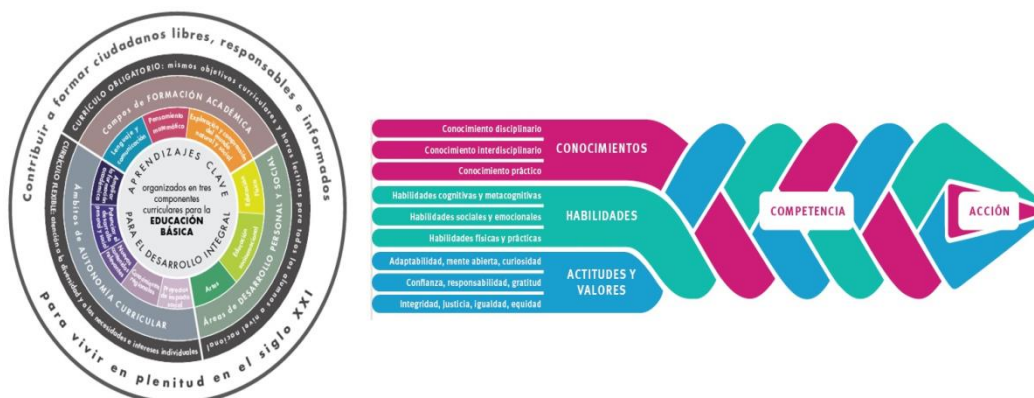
Contribuir a formar ciudadanos libres, responsables e informados

para vivir en plenitud en el siglo XXI

CURRÍCULO OBLIGATORIO: mismos objetivos curriculares y horas lectivas para todos los alumnos a nivel nacional

CURRÍCULO FLEXIBLE: atención a la diversidad y a las necesidades e intereses individuales

Campos de FORMACIÓN ACADÉMICA

Lenguaje y comunicación

Pensamiento matemático

Exploración y comprensión del mundo natural y social

Ámbitos de AUTONOMÍA CURRICULAR

Áreas de DESARROLLO PERSONAL Y SOCIAL

Educación física

Educación socioemocional

Artes

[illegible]

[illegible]

Conocimientos regionales

Proyectos de impacto social

APRENDIZAJES CLAVE PARA EL DESARROLLO INTEGRAL

organizados en tres componentes curriculares para la EDUCACIÓN BÁSICA

Conocimiento disciplinario
Conocimiento interdisciplinario
Conocimiento práctico
CONOCIMIENTOS

Habilidades cognitivas y metacognitivas
Habilidades sociales y emocionales
Habilidades físicas y prácticas
HABILIDADES

Adaptabilidad, mente abierta, curiosidad
Confianza, responsabilidad, gratitud
Integridad, justicia, igualdad, equidad
ACTITUDES Y VALORES

COMPETENCIA

ACCIÓN